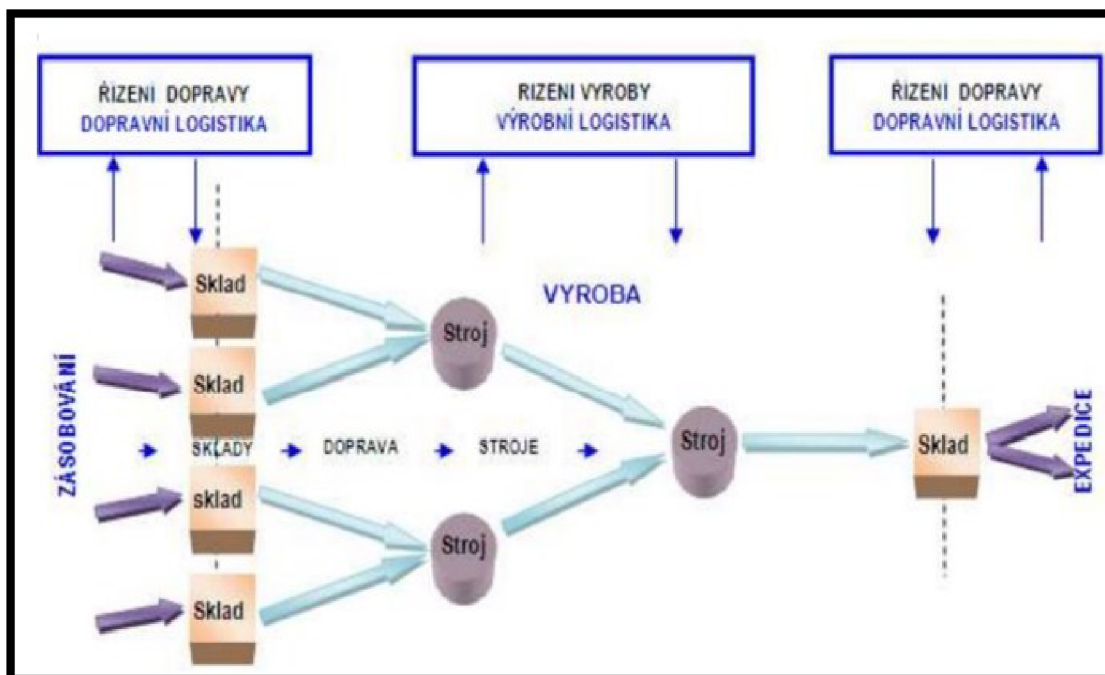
ŘIZENI DOPRAVY
DOPRAVNÍ LOGISTIKA

RIZENI VYROBY
VÝROBNÍ LOGISTIKA

ŘIZENI DOPRAVY
DOPRAVNÍ LOGISTIKA

ZÁSOBOVÁNÍ

Sklad

Sklad

SKLADY

DOPRAVA

STROJE

sklad

Sklad

VYROBA

Stroj

Stroj

Stroj

Sklad

EXPEDICE